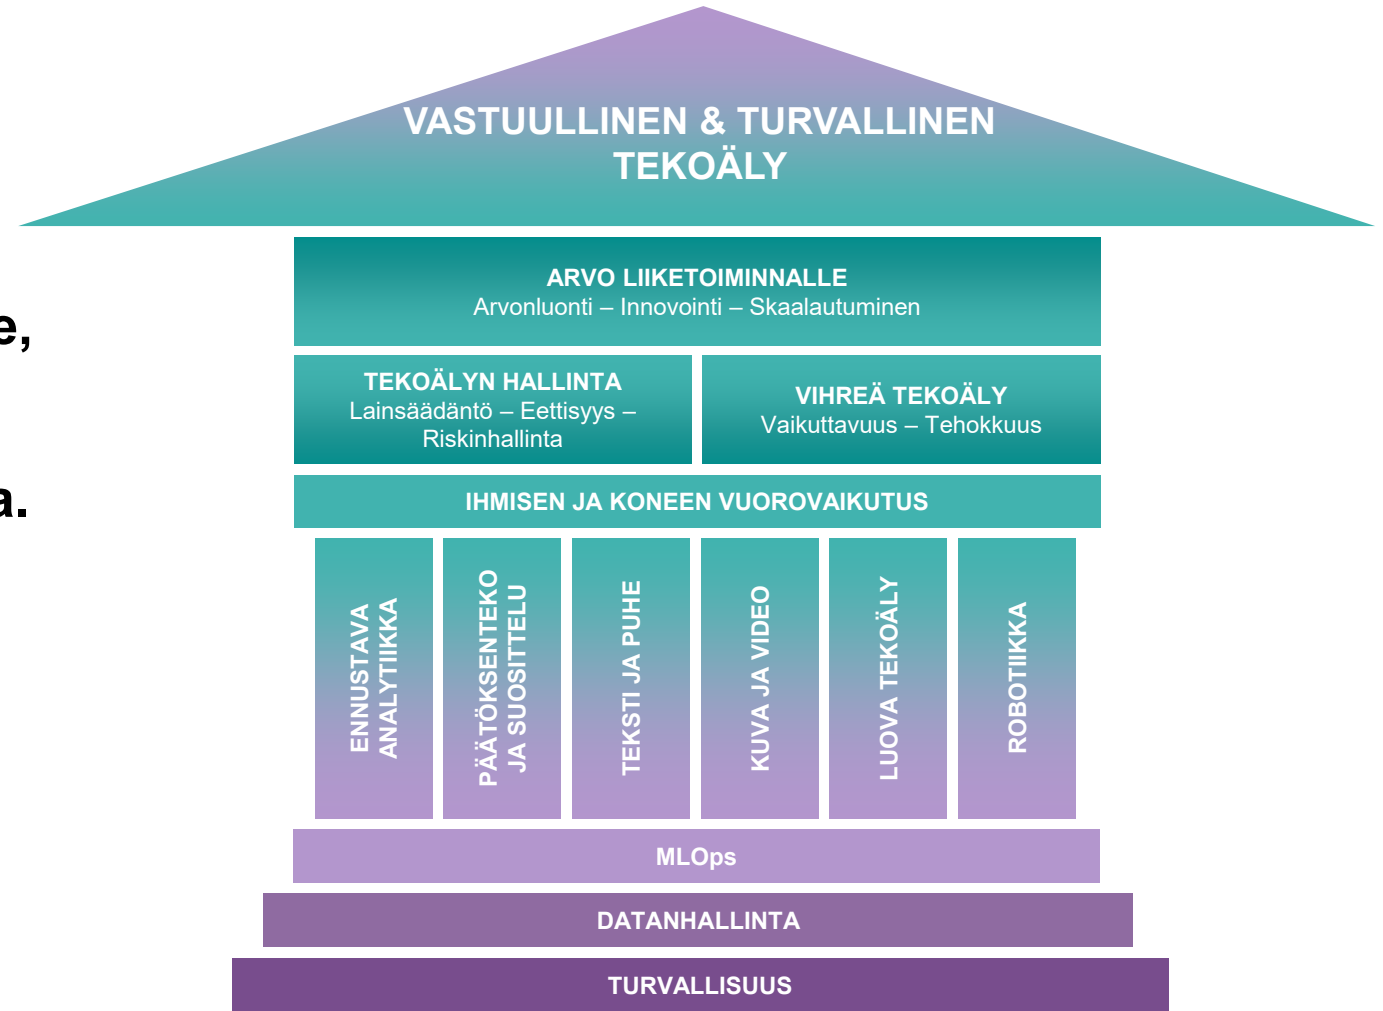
VASTUULLINEN & TURVALLINEN TEKOÄLY

e,

a.

ARVO LIIKETOIMINNALLE
Arvonluonti – Innovointi – Skaalautuminen

TEKOÄLYN HALLINTA
Lainsäädäntö – Eettisyys – Riskinhallinta

VIHREÄ TEKOÄLY
Vaikuttavuus – Tehokkuus

IHMISEN JA KONEEN VUOROVAIKUTUS

ENNUSTAVA ANALYTIIKKA

PÄÄTÖKSENTEKO JA SUOSITTELU

TEKSTI JA PUHE

KUVA JA VIDEO

LUOVA TEKOÄLY

ROBOTIIKKA

MLOps

DATANHALLINTA

TURVALLISUUS